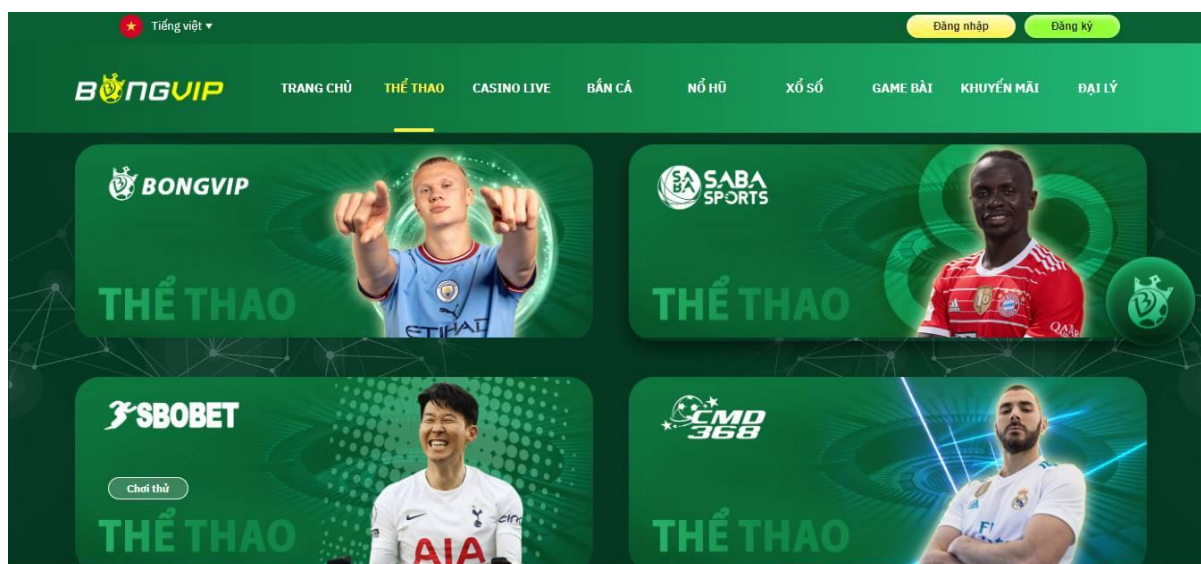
Tiếng việt ▾

Đăng nhập

Đăng ký

BONGVIP

TRANG CHỦ

THỂ THAO

CASINO LIVE

BẮN CÁ

NỔ HŨ

XỔ SỐ

GAME BÀI

KHUYẾN MÃI

ĐẠI LÝ

BONGVIP

THỂ THAO

ETIHAD

SABA SPORTS

THỂ THAO

SBOBET

Chơi thử

THỂ THAO

AIA

CMD 368

THỂ THAO